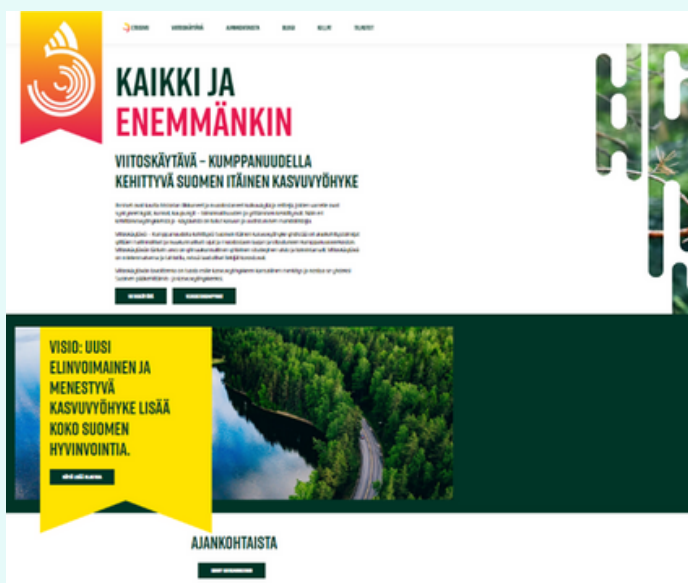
5TIEDOS VIITOSKÄYTÄVÄ AJANKOHTAISTA BLOGI KILLIT YHTEYDET

KAIKKI JA ENEMMÄNKIN

VIITOSKÄYTÄVÄ – KUMPPANUUDELLA KEHITTYVÄ SUOMEN ITÄINEN KASVUVYÖHYKE

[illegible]

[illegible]

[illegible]

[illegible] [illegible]

VISIO: UUSI ELINVOIMAINEN JA MENESTYVÄ KASVUVYÖHYKE LISÄÄ KOKO SUOMEN HYVINVOINTIA.

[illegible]

AJANKOHTAISTA

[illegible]